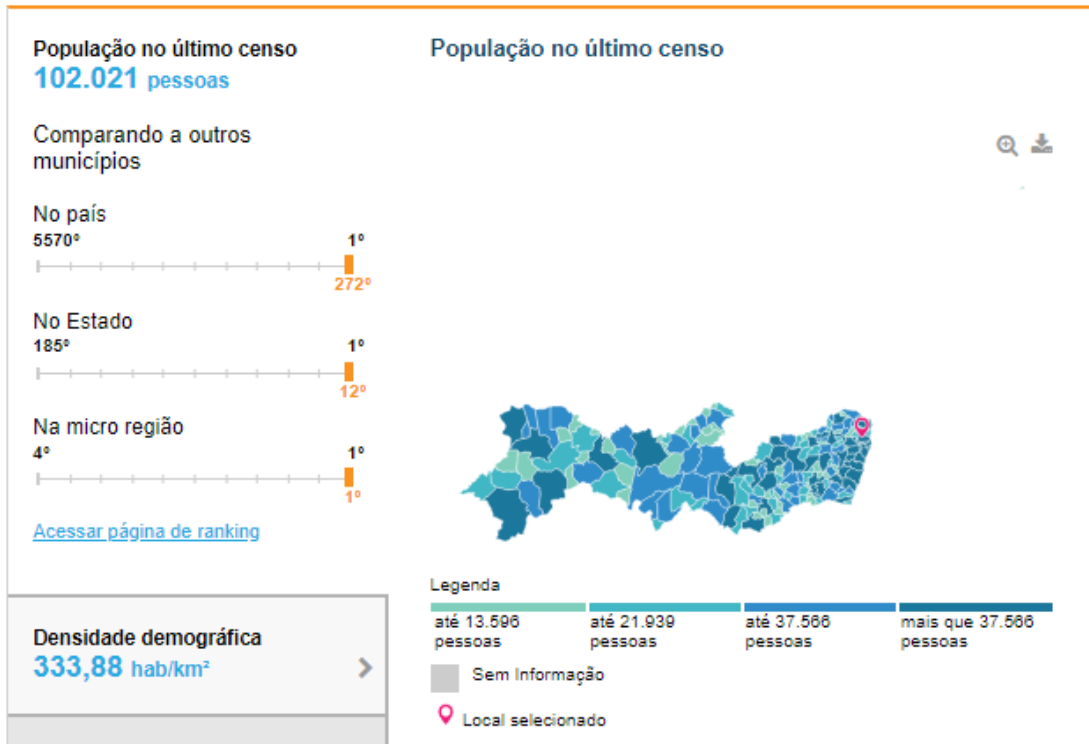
População no último censo
102.021 pessoas

Comparando a outros municípios

No país
5570º
1º
272º

No Estado
185º
1º
12º

Na micro região
4º
1º
1º

Acessar página de ranking

Densidade demográfica
333,88 hab/km²

População no último censo

Legenda

| até 13.596 pessoas | até 21.939 pessoas | até 37.566 pessoas | mais que 37.566 pessoas |
|---|---|---|---|

Sem Informação

Local selecionado